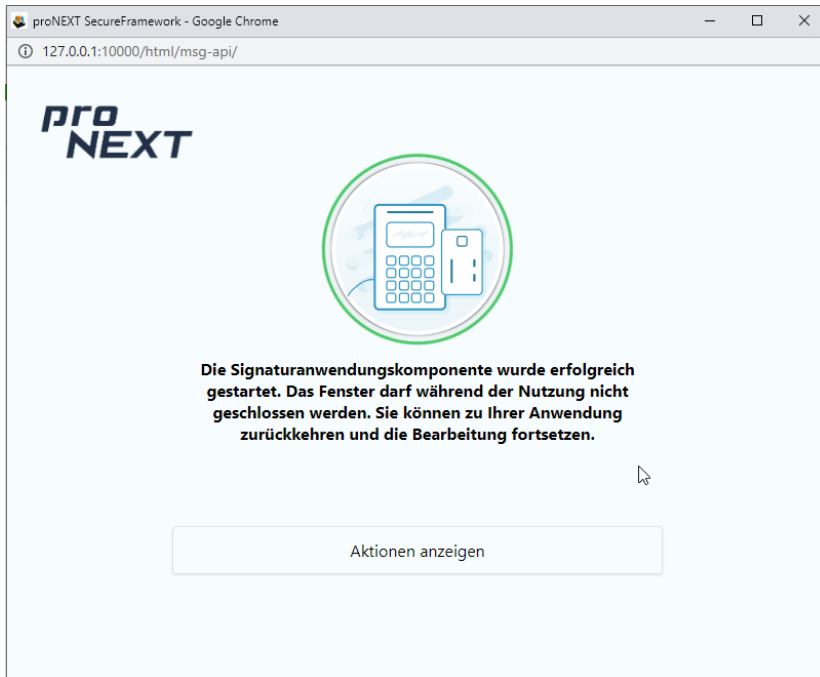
proNEXT SecureFramework - Google Chrome

127.0.0.1:10000/html/msg-api/

pro NEXT

Die Signaturanwendungskomponente wurde erfolgreich gestartet. Das Fenster darf während der Nutzung nicht geschlossen werden. Sie können zu Ihrer Anwendung zurückkehren und die Bearbeitung fortsetzen.

Aktionen anzeigen